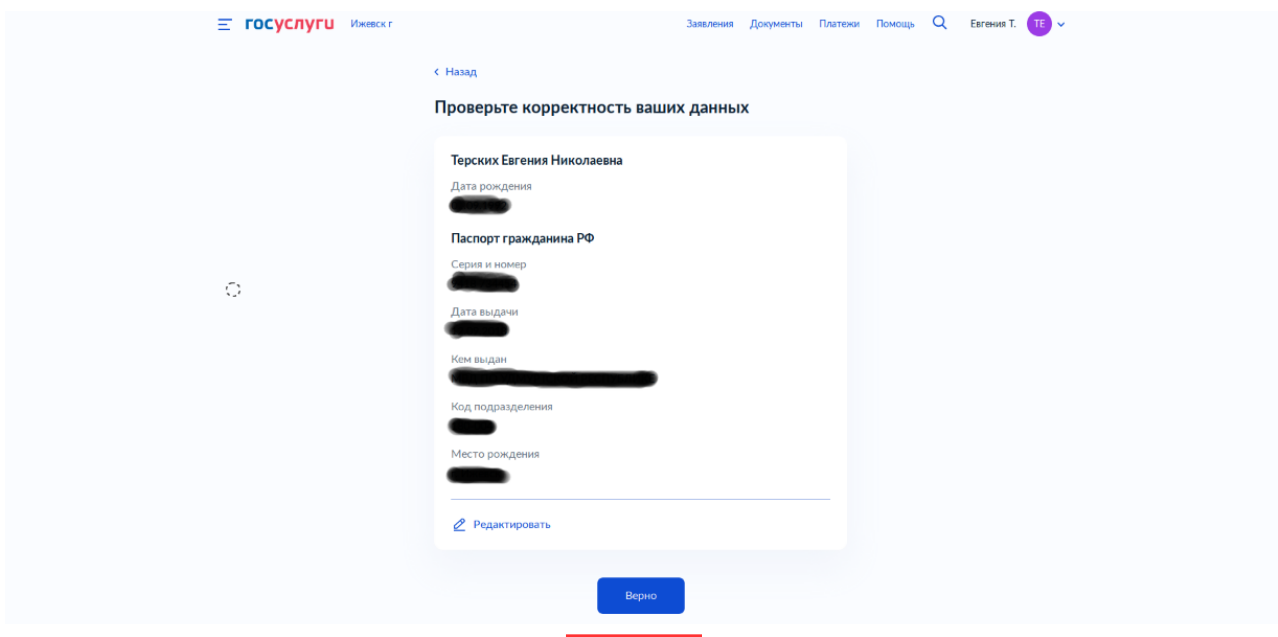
госуслуги Ижевск г

Заявления Документы Платежи Помощь Евгения Т. ТЕ

‹ Назад

Проверьте корректность ваших данных

Терских Евгения Николаевна

Дата рождения
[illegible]

Паспорт гражданина РФ

Серия и номер
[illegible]

Дата выдачи
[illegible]

Кем выдан
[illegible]

Код подразделения
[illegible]

Место рождения
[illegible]

Редактировать

Верно